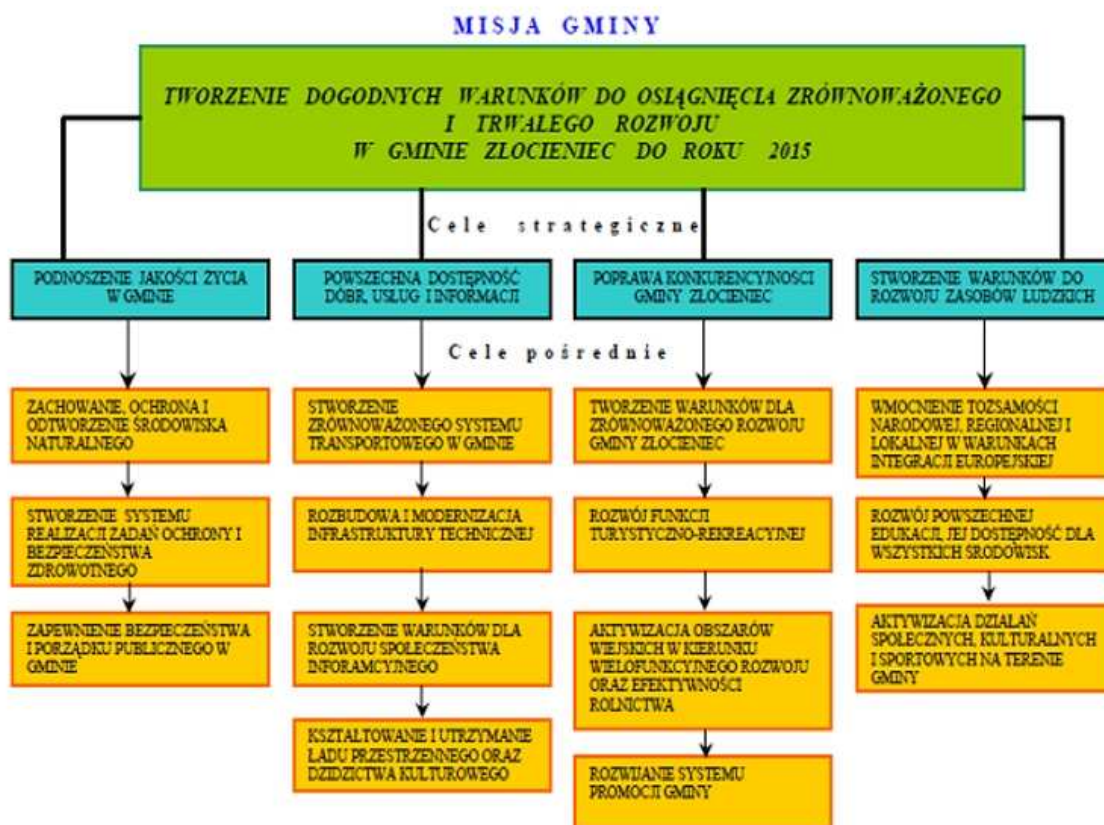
MISJA GMINY

TWORZENIE DOGODNYCH WARUNKÓW DO OSIĄGNIĘCIA ZRÓWNOWAŻONEGO I TRWAŁEGO ROZWOJU W GMINIE ZŁOCIENIEC DO ROKU 2015

Cele strategiczne

PODNOSZENIE JAKOŚCI ŻYCIA W GMINIE

POWSZECHNA DOSTĘPNOŚĆ DÓBR, USŁUG I INFORMACJI

POPRAWA KONKURENCYJNOŚCI GMINY ZŁOCIENIEC

STWORZENIE WARUNKÓW DO ROZWOJU ZASOBÓW LUDZKICH

Cele pośrednie

ZACHOWANIE, OCHRONA I ODTWORZENIE ŚRODOWISKA NATURALNEGO

STWORZENIE SYSTEMU REALIZACJI ZADAŃ OCHRONY I BEZPIECZEŃSTWA ZDROWOTNEGO

ZAPEWNIENIE BEZPIECZEŃSTWA I PORZĄDKU PUBLICZNEGO W GMINIE

STWORZENIE ZRÓWNOWAŻONEGO SYSTEMU TRANSPORTOWEGO W GMINIE

ROZBUDOWA I MODERNIZACJA INFRASTRUKTURY TECHNICZNEJ

STWORZENIE WARUNKÓW DLA ROZWOJU SPOŁECZEŃSTWA INFORMACYJNEGO

KSZTAŁTOWANIE I UTRZYMANIE ŁADU PRZESTRZENNEGO ORAZ DZIEDZICTWA KULTUROWEGO

TWORZENIE WARUNKÓW DLA ZRÓWNOWAŻONEGO ROZWOJU GMINY ZŁOCIENIEC

ROZWÓJ FUNKCJI TURYSTYCZNO-REKREACYJNEJ

AKTYWIZACJA OBSZARÓW WIEJSKICH W KIERUNKU WIELOFUNKCYJNEGO ROZWOJU ORAZ EFEKTYWNOŚCI ROLNICTWA

ROZWIJANIE SYSTEMU PROMOCJI GMINY

WMOCNIENIE TOŻSAMOŚCI NARODOWEJ, REGIONALNEJ I LOKALNEJ W WARUNKACH INTEGRACJI EUROPEJSKIEJ

ROZWÓJ POWSZECHNEJ EDUKACJI, JEJ DOSTĘPNOŚĆ DLA WSZYSTKICH ŚRODOWISK

AKTYWIZACJA DZIAŁAŃ SPOŁECZNYCH, KULTURALNYCH I SPORTOWYCH NA TERENIE GMINY